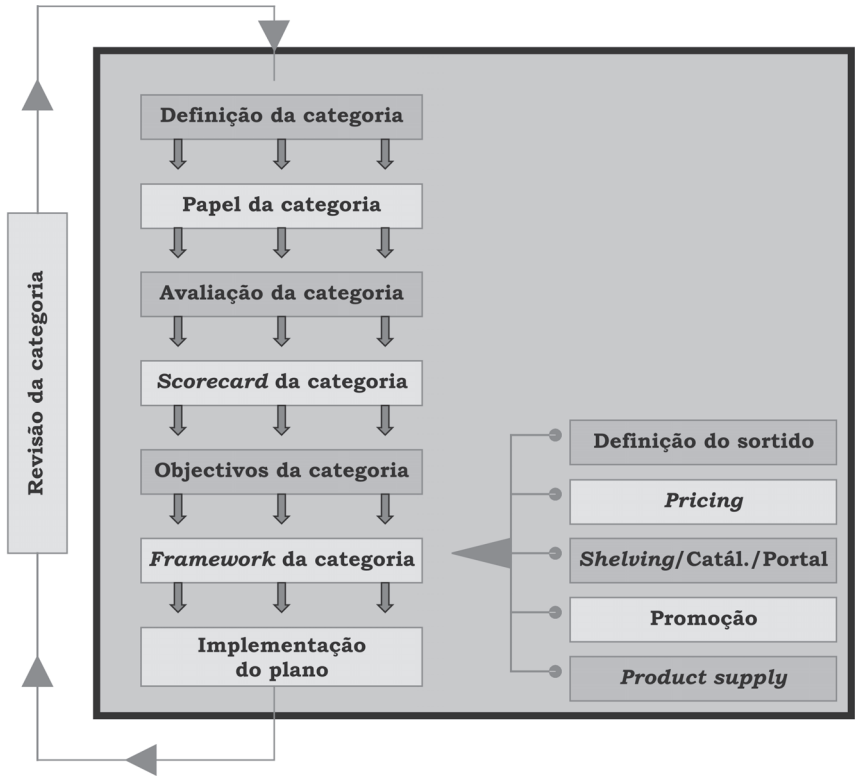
Revisão da categoria

Definição da categoria

Papel da categoria

Avaliação da categoria

*Scorecard* da categoria

Objectivos da categoria

*Framework* da categoria

Implementação do plano

Definição do sortido

*Pricing*

*Shelving*/Catál./Portal

Promoção

*Product supply*